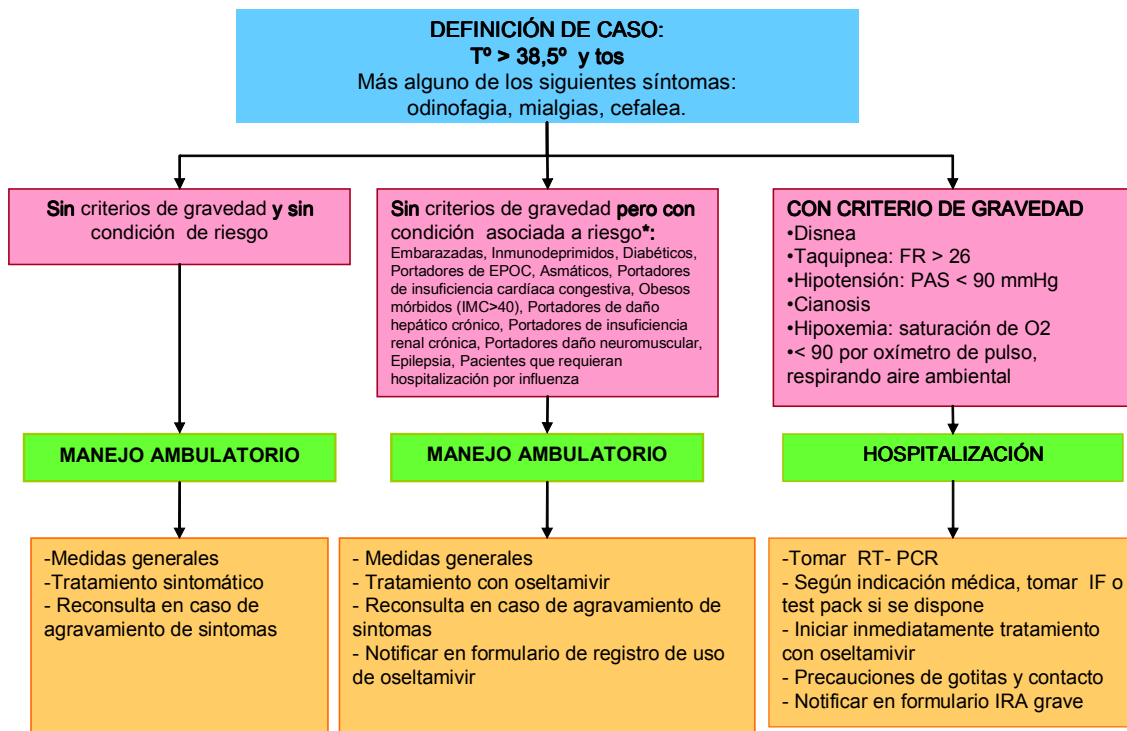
DEFINICIÓN DE CASO:
Tº > 38,5º y tos
Más alguno de los siguientes síntomas:
odinofagia, mialgias, cefalea.

Sin criterios de gravedad y sin condición de riesgo

MANEJO AMBULATORIO

-Medidas generales
-Tratamiento sintomático
- Reconsulta en caso de agravamiento de sintomas

Sin criterios de gravedad pero con condición asociada a riesgo*:
Embarazadas, Inmunodeprimidos, Diabéticos, Portadores de EPOC, Asmáticos, Portadores de insuficiencia cardíaca congestiva, Obesos mórbidos (IMC>40), Portadores de daño hepático crónico, Portadores de insuficiencia renal crónica, Portadores daño neuromuscular, Epilepsia, Pacientes que requieran hospitalización por influenza

MANEJO AMBULATORIO

- Medidas generales
- Tratamiento con oseltamivir
- Reconsulta en caso de agravamiento de sintomas
- Notificar en formulario de registro de uso de oseltamivir

CON CRITERIO DE GRAVEDAD
•Disnea
•Taquipnea: FR > 26
•Hipotensión: PAS < 90 mmHg
•Cianosis
•Hipoxemia: saturación de O2
•< 90 por oxímetro de pulso, respirando aire ambiental

HOSPITALIZACIÓN

-Tomar RT- PCR
- Según indicación médica, tomar IF o test pack si se dispone
- Iniciar inmediatamente tratamiento con oseltamivir
- Precauciones de gotitas y contacto
- Notificar en formulario IRA grave